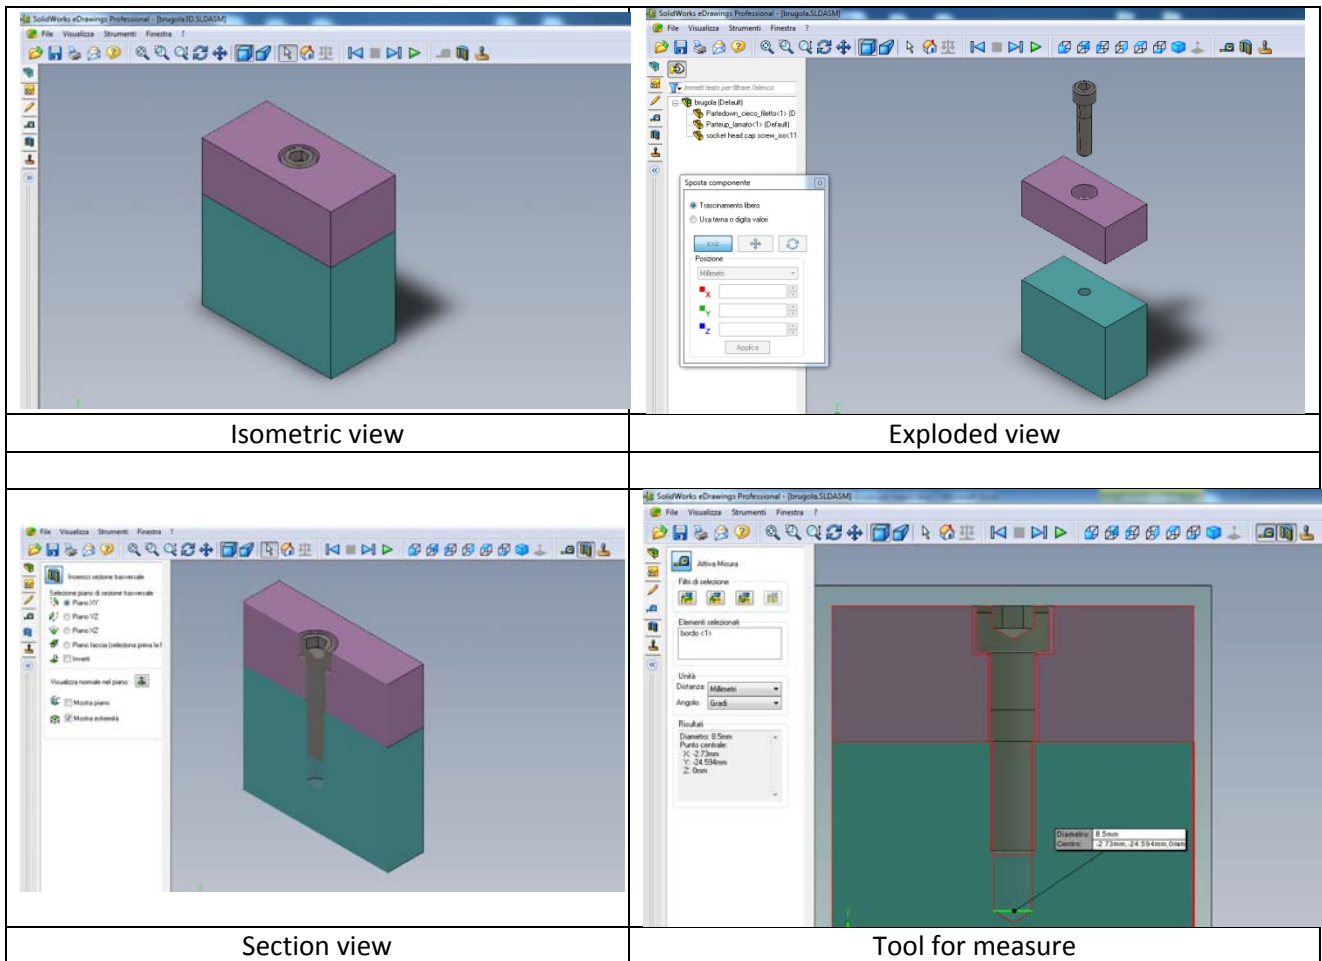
SolidWorks eDrawings Professional - [brugola3D.SLDASM]
File Visualizza Strumenti Finestra ?

SolidWorks eDrawings Professional - [brugola.SLDASM]
File Visualizza Strumenti Finestra ?
Immetti testo per filtrare l'elenco
brugola (Default)
Partedown_cieco_filetto<1> (D
Parteup_lamato<1> (Default)
socket head cap screw_iso<1
Sposta componente
Trascinamento libero
Usa terna o digita valori
XYZ
Posizione
Millimetri
X
Y
Z
Applica

| Isometric view | Exploded view |
|---|---|
| | |

File Visualizza Strumenti Finestra ?
Inserisci sezione trasversale
Selezione piano di sezione trasversale
Piano XY
Piano YZ
Piano XZ
Piano faccia (seleziona prima la f
Inverti
Visualizza normale nel piano:
Mostra piano
Mostra estremità

SolidWorks eDrawings Professional - [brugola.SLDASM]
File Visualizza Strumenti Finestra ?
Attiva Misura
Filtri di selezione
Elementi selezionati
bordo<1>
Unità
Distanza: Millimetri
Angolo: Gradi
Risultati
Diametro: 8.5mm
Punto centrale:
X: -2.73mm
Y: -24.594mm
Z: 0mm
Diametro: 8.5mm
Centro: -2.73mm,-24.594mm,0mm

| Section view | Tool for measure |
|---|---|